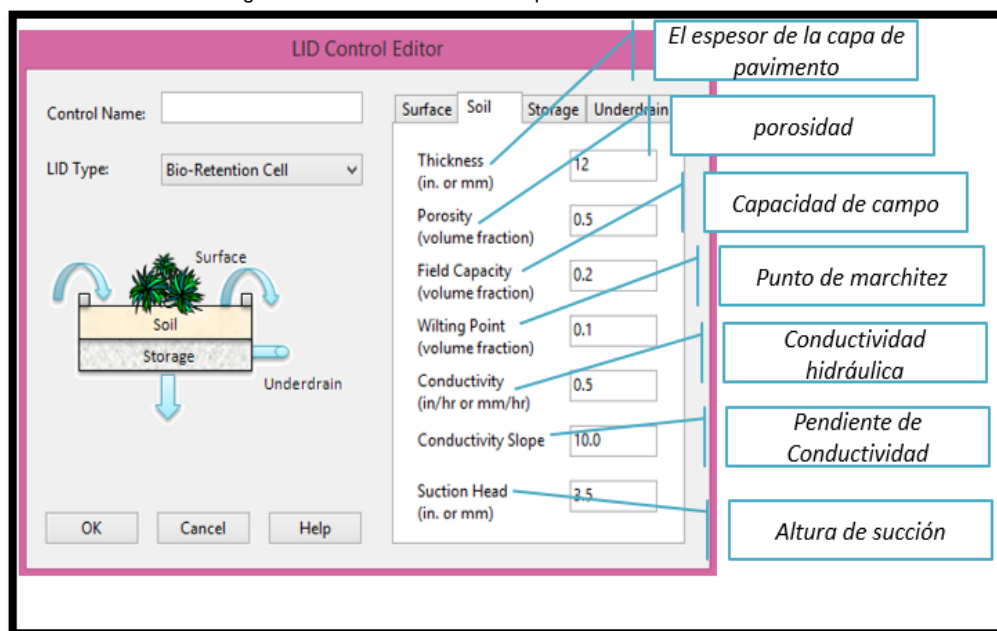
LID Control Editor

Control Name:

LID Type: Bio-Retention Cell

Surface

Soil

Storage

Underdrain

Surface | Soil | Storage | Underdrain

Thickness (in. or mm) 12

Porosity (volume fraction) 0.5

Field Capacity (volume fraction) 0.2

Wilting Point (volume fraction) 0.1

Conductivity (in/hr or mm/hr) 0.5

Conductivity Slope 10.0

Suction Head (in. or mm) 3.5

OK Cancel Help

El espesor de la capa de pavimento

porosidad

Capacidad de campo

Punto de marchitez

Conductividad hidráulica

Pendiente de Conductividad

Altura de succión